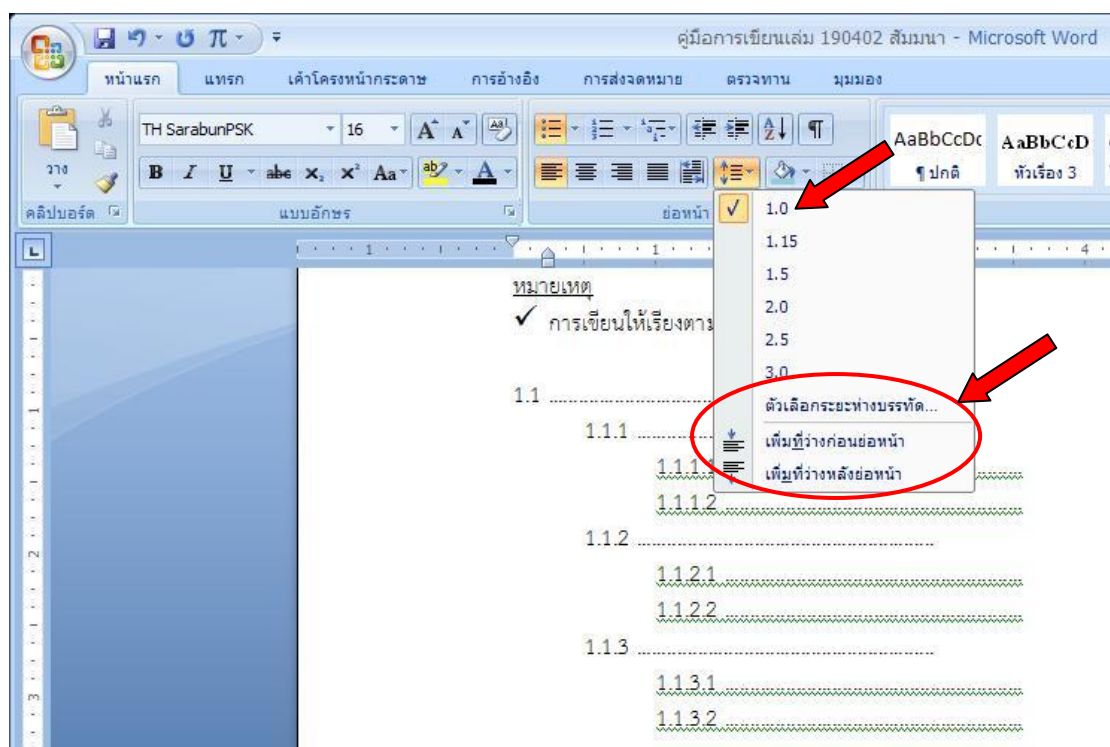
คู่มือการเขียนเล่ม 190402 สัมมนา - Microsoft Word

หน้าแรก แทรก เค้าโครงหน้ากระดาษ การอ้างอิง การส่งจดหมาย ตรวจทาน มุมมอง

วาง
คลิปบอร์ด

TH SarabunPSK 16
B I U abc $x_2$ $x^2$ Aa
แบบอักษร

ย่อหน้า

AaBbCcDc ¶ปกติ
AaBbCcD หัวเรื่อง 3

1.0
1.15
1.5
2.0
2.5
3.0
ตัวเลือกระยะห่างบรรทัด...
เพิ่มที่ว่างก่อนย่อหน้า
เพิ่มที่ว่างหลังย่อหน้า

หมายเหตุ
✓ การเขียนให้เรียงตาม

1.1 ..........
1.1.1 ..........
1.1.1.1
1.1.1.2
1.1.2 ..........
1.1.2.1
1.1.2.2
1.1.3 ..........
1.1.3.1
1.1.3.2